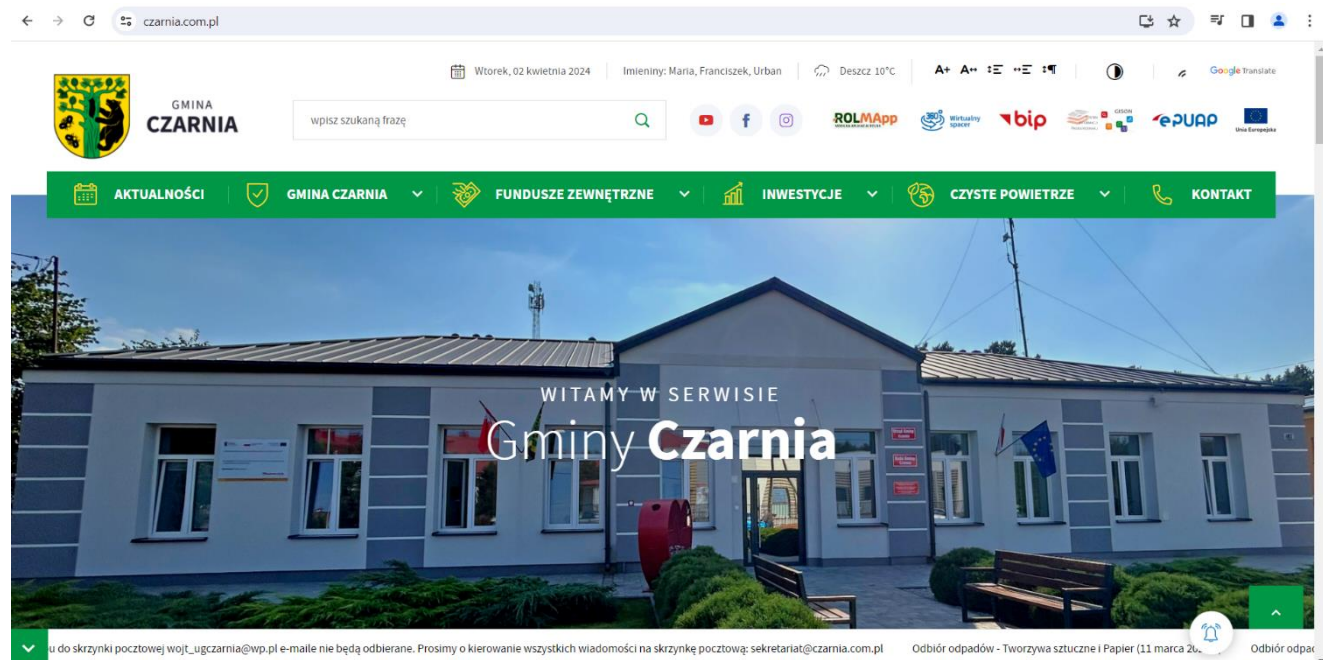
czarnia.com.pl

GMINA
CZARNIA

Wtorek, 02 kwietnia 2024 | Imieniny: Maria, Franciszek, Urban | Deszcz 10°C | A+ A++ | Google Translate

wpisz szukaną frazę

ROLMApp | Wirtualny spacer | bip | ePUAP | Unia Europejska

AKTUALNOŚCI | GMINA CZARNIA | FUNDUSZE ZEWNĘTRZNE | INWESTYCJE | CZYSTE POWIETRZE | KONTAKT

WITAMY W SERWISIE
Gminy Czarnia

u do skrzynki pocztowej wojt_ugczarnia@wp.pl e-maile nie będą odbierane. Prosimy o kierowanie wszystkich wiadomości na skrzynkę pocztową: sekretariat@czarnia.com.pl Odbiór odpadów - Tworzywa sztuczne i Papier (11 marca 20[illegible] Odbiór odpa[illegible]